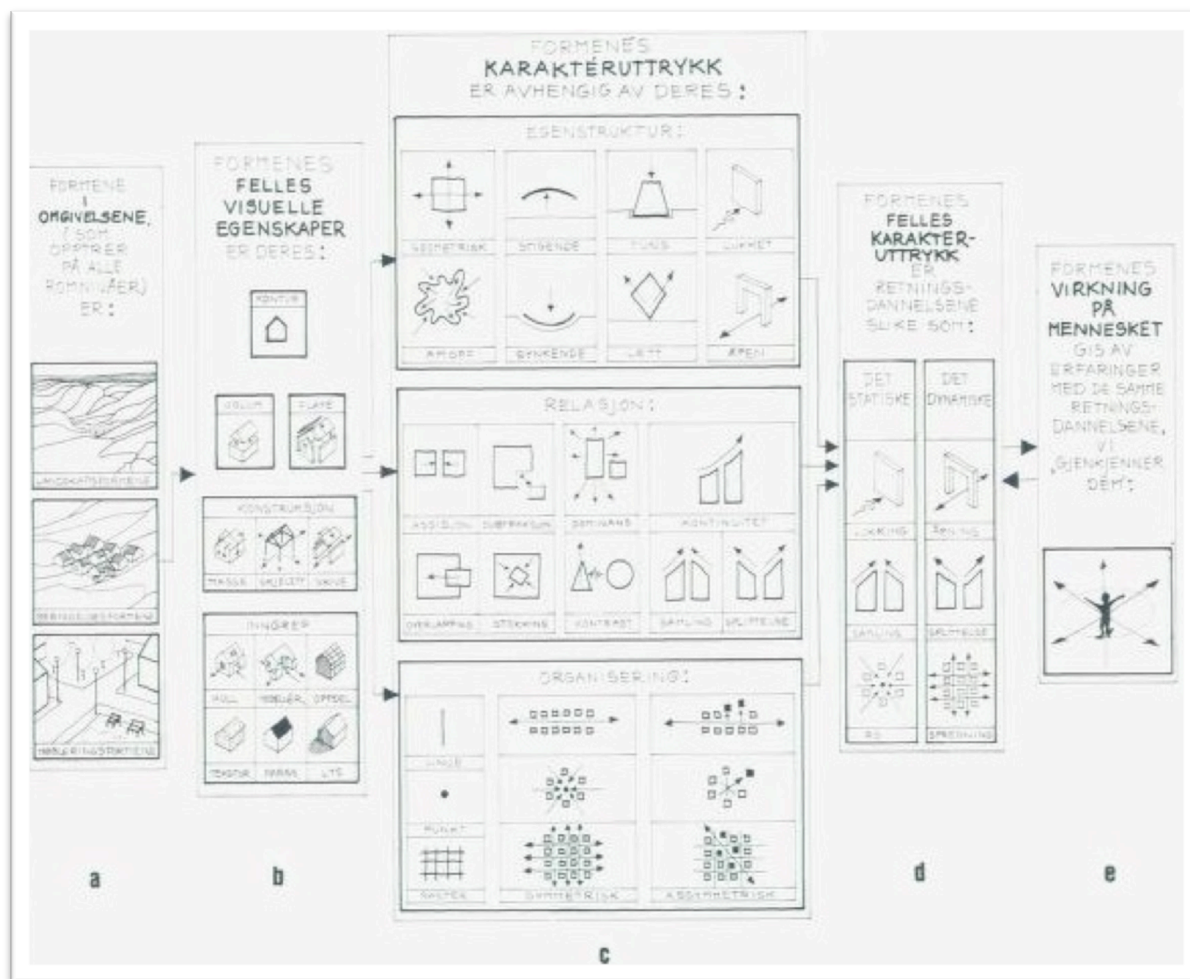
FORMENE I OMGIVELSENE, (SOM OPPTRER PÅ ALLE ROMNIVÅER) ER:

LANDSKAPSFORMENE

BEBYGGELSESFORMENE

MØBLERINGSFORMENE

a

FORMENES FELLES VISUELLE EGENSKAPER ER DERES:

KONTUR

VOLUM

FLATE

KONSTRUKSJON

MASSE

SKJELETT

SKIVE

INNGREP

HULL

MØBLER

OPPDEL

TEKSTUR

FARGE

LYS

b

FORMENES KARAKTERUTTRYKK ER AVHENGIG AV DERES:

EGENSTRUKTUR:

SYMMETRISK

STIGENDE

TUNG

LUKKET

AMORF

SYNKENDE

LETT

ÅPEN

RELASJON:

ADDISJON

SUBTRAKSJON

DOMINANS

KONTINUITET

OVERLAPPING

STEKKING

KONTRAST

SAMLING

SPLITTELSE

ORGANISERING:

LINJE

PUNKT

RASTER

SYMMETRISK

ASSYMETRISK

c

FORMENES FELLES KARAKTERUTTRYKK ER RETNINGSDANNELSENE SLIKE SOM:

DET STATISKE

DET DYNAMISKE

LUKKING

ÅPNING

SAMLING

SPLITTELSE

RO

SPREDNING

d

FORMENES VIRKNING PÅ MENNESKET GIS AV ERFARINGER MED DE SAMME RETNINGSDANNELSENE, VI „GJENKJENNER" DEM:

e